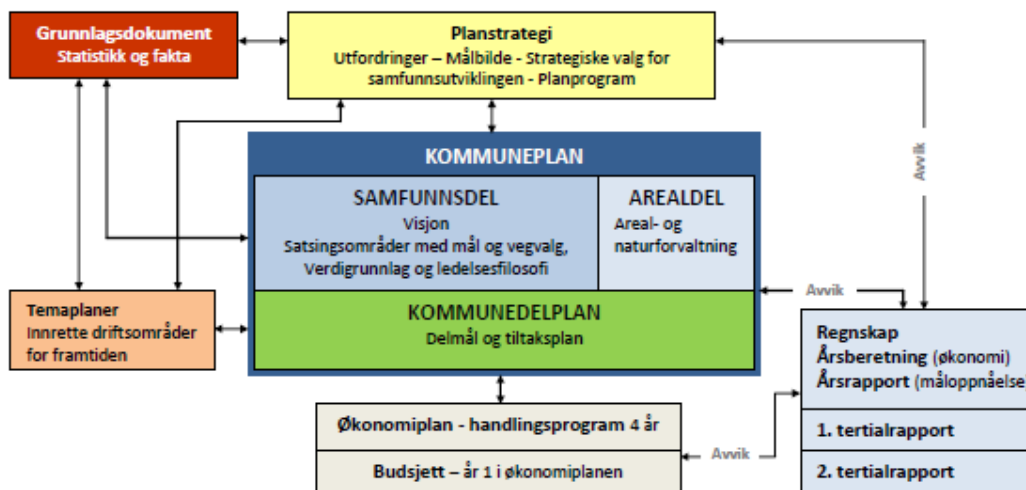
Grunnlagsdokument
Statistikk og fakta

Planstrategi
Utfordringer – Målbilde - Strategiske valg for samfunnsutviklingen - Planprogram

KOMMUNEPLAN

SAMFUNNSDEL
Visjon
Satsingsområder med mål og vegvalg,
Verdigrunnlag og ledelsesfilosofi

AREALDEL
Areal- og naturforvaltning

KOMMUNEDELPLAN
Delmål og tiltaksplan

Temaplaner
Innrette driftsområder for framtiden

Avvik

Avvik

Regnskap
Årsberetning (økonomi)
Årsrapport (måloppnåelse

Økonomiplan - handlingsprogram 4 år

Avvik

Budsjett – år 1 i økonomiplanen

1. tertialrapport

2. tertialrapport